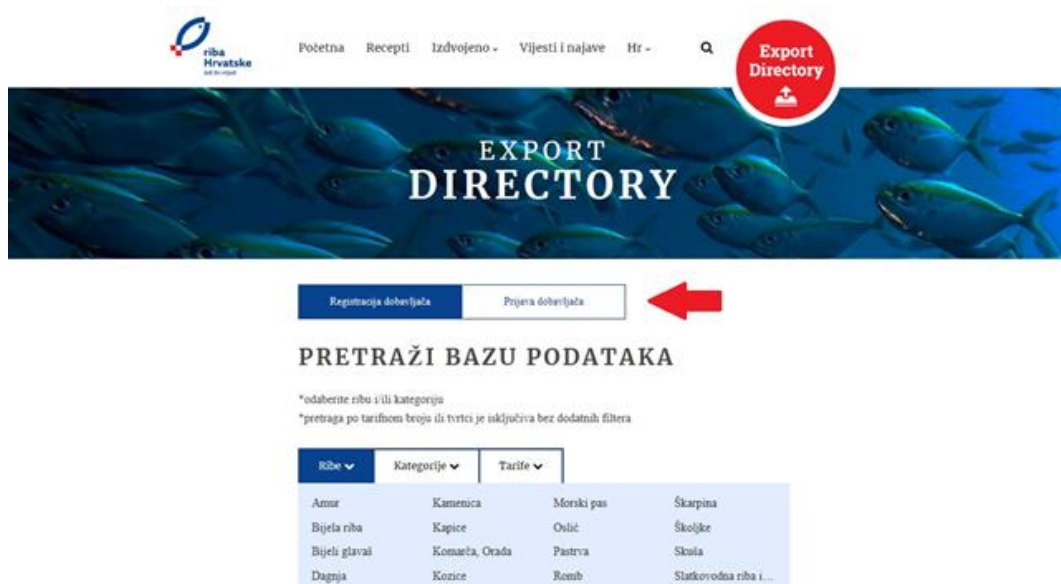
riba Hrvatske

Početna Recepti Izdvojeno Vijesti i najave Hr

Export Directory

EXPORT DIRECTORY

Registracija dobavljača Prijava dobavljača

PRETRAŽI BAZU PODATAKA

*odaberite ribu i/ili kategoriju
*pretraga po tarifnom broju ili tvrtci je isključiva bez dodatnih filtera

Ribe Kategorije Tarife

| Amur | Kamenica | Morski pas | Škarpina |
|---|---|---|---|
| Bijela riba | Kapice | Oslić | Školjke |
| Bijeli glavaš | Komarča, Orada | Pastrva | Skuša |
| Dagnja | Kozice | Romb | Slatkovodna riba i... |